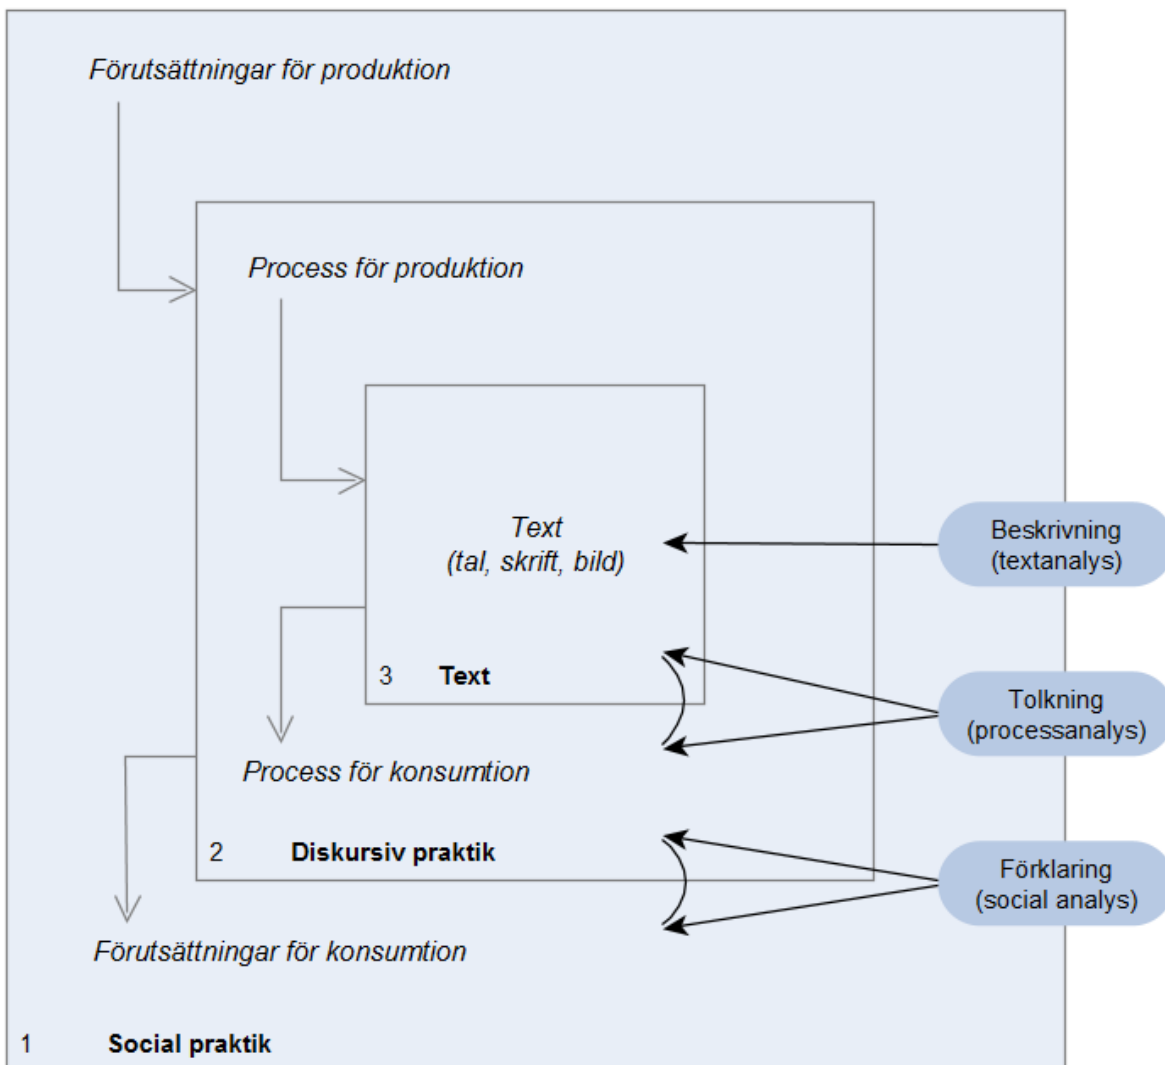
Förutsättningar för produktion

Process för produktion

Text
(tal, skrift, bild)

3 Text

Beskrivning
(textanalys)

Tolkning
(processanalys)

Process för konsumtion

2 Diskursiv praktik

Förklaring
(social analys)

Förutsättningar för konsumtion

1 Social praktik